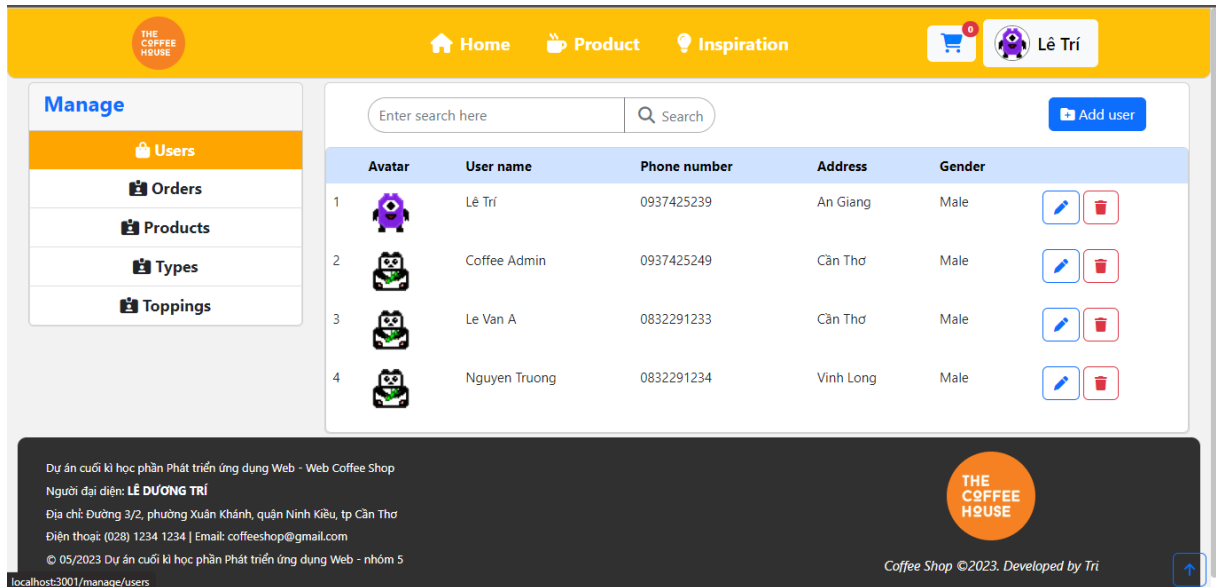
THE COFFEE HOUSE

Home Product Inspiration

0

Lê Trí

Manage

Users
Orders
Products
Types
Toppings

Enter search here Search

Add user

| | Avatar | User name | Phone number | Address | Gender | |
|---|---|---|---|---|---|---|
| 1 | | Lê Trí | 0937425239 | An Giang | Male | |
| 2 | | Coffee Admin | 0937425249 | Cần Thơ | Male | |
| 3 | | Le Van A | 0832291233 | Cần Thơ | Male | |
| 4 | | Nguyen Truong | 0832291234 | Vinh Long | Male | |

Dự án cuối kì học phần Phát triển ứng dụng Web - Web Coffee Shop
Người đại diện: LÊ DƯƠNG TRÍ
Địa chỉ: Đường 3/2, phường Xuân Khánh, quận Ninh Kiều, tp Cần Thơ
Điện thoại: (028) 1234 1234 | Email: coffeeshop@gmail.com
© 05/2023 Dự án cuối kì học phần Phát triển ứng dụng Web - nhóm 5

THE COFFEE HOUSE

Coffee Shop ©2023. Developed by Tri

localhost:3001/manage/users